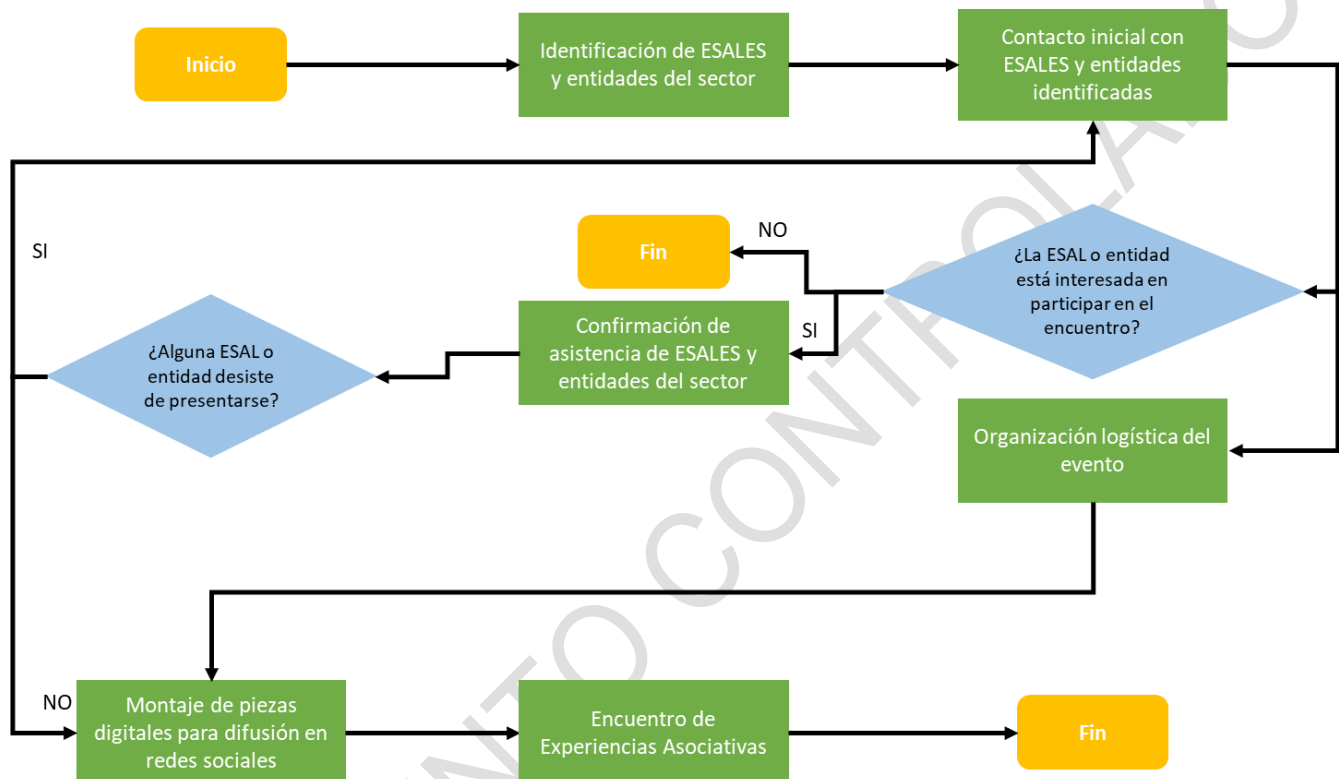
Inicio

Identificación de ESALES y entidades del sector

Contacto inicial con ESALES y entidades identificadas

SI

NO

Fin

¿La ESAL o entidad está interesada en participar en el encuentro?

SI

Confirmación de asistencia de ESALES y entidades del sector

¿Alguna ESAL o entidad desiste de presentarse?

Organización logística del evento

NO

Montaje de piezas digitales para difusión en redes sociales

Encuentro de Experiencias Asociativas

Fin

NTO CONTROLADO